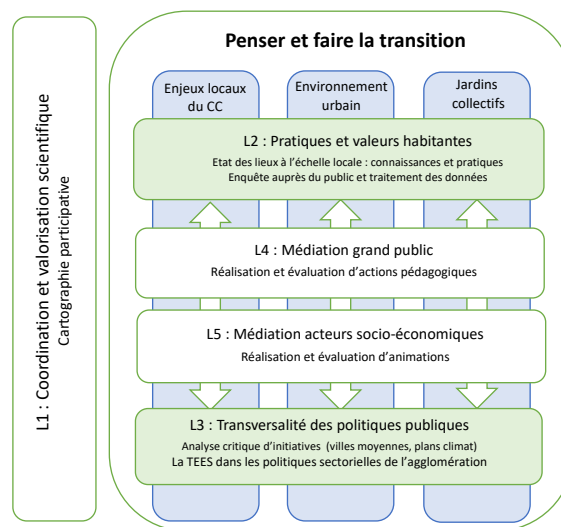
L1 : Coordination et valorisation scientifique
Cartographie participative

Penser et faire la transition

Enjeux locaux du CC

Environnement urbain

Jardins collectifs

L2 : Pratiques et valeurs habitantes
Etat des lieux à l'échelle locale : connaissances et pratiques
Enquête auprès du public et traitement des données

L4 : Médiation grand public
Réalisation et évaluation d'actions pédagogiques

L5 : Médiation acteurs socio-économiques
Réalisation et évaluation d'animations

L3 : Transversalité des politiques publiques
Analyse critique d'initiatives (villes moyennes, plans climat)
La TEES dans les politiques sectorielles de l'agglomération